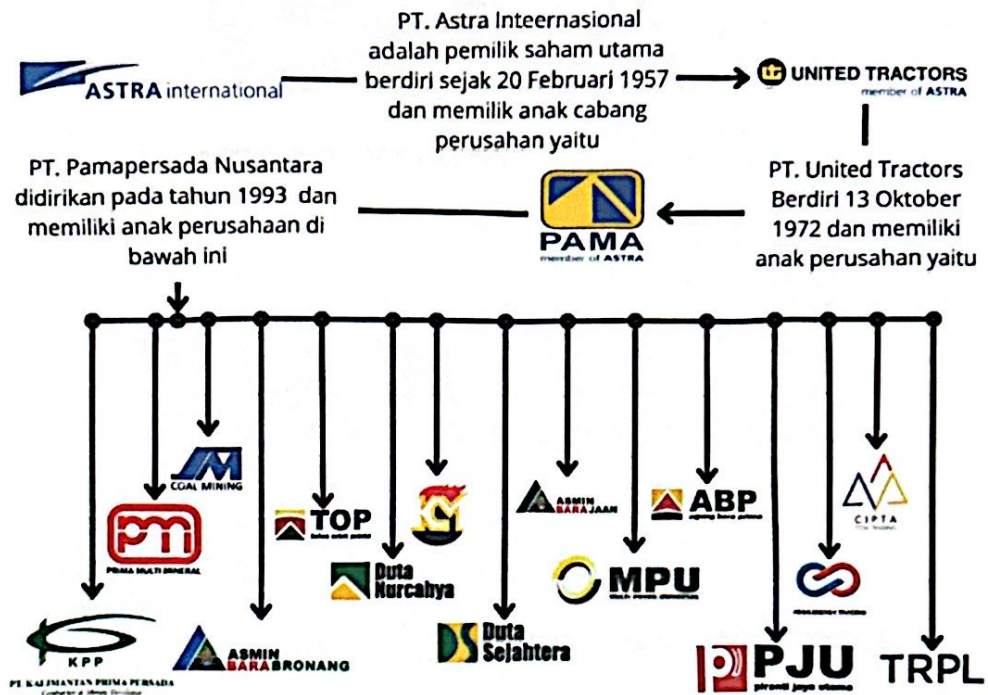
ASTRA international

PT. Astra Inteernasional adalah pemilik saham utama berdiri sejak 20 Februari 1957 dan memilik anak cabang perusahan yaitu

UNITED TRACTORS
member of ASTRA

PT. United Tractors Berdiri 13 Oktober 1972 dan memiliki anak perusahan yaitu

PAMA
member of ASTRA

PT. Pamapersada Nusantara didirikan pada tahun 1993 dan memiliki anak perusahaan di bawah ini

KPP
PT KALIMANTAN PRIMA PERSADA

pm
PRIMA MULTI MINERAL

COAL MINING

ASMIN BARABRONANG

TOP

Duta Nurcahya

Duta Sejahtera

ASMIN BARAJAAN

MPU

ABP

PJU
pironti jaya utama

CIPTA

TRPL